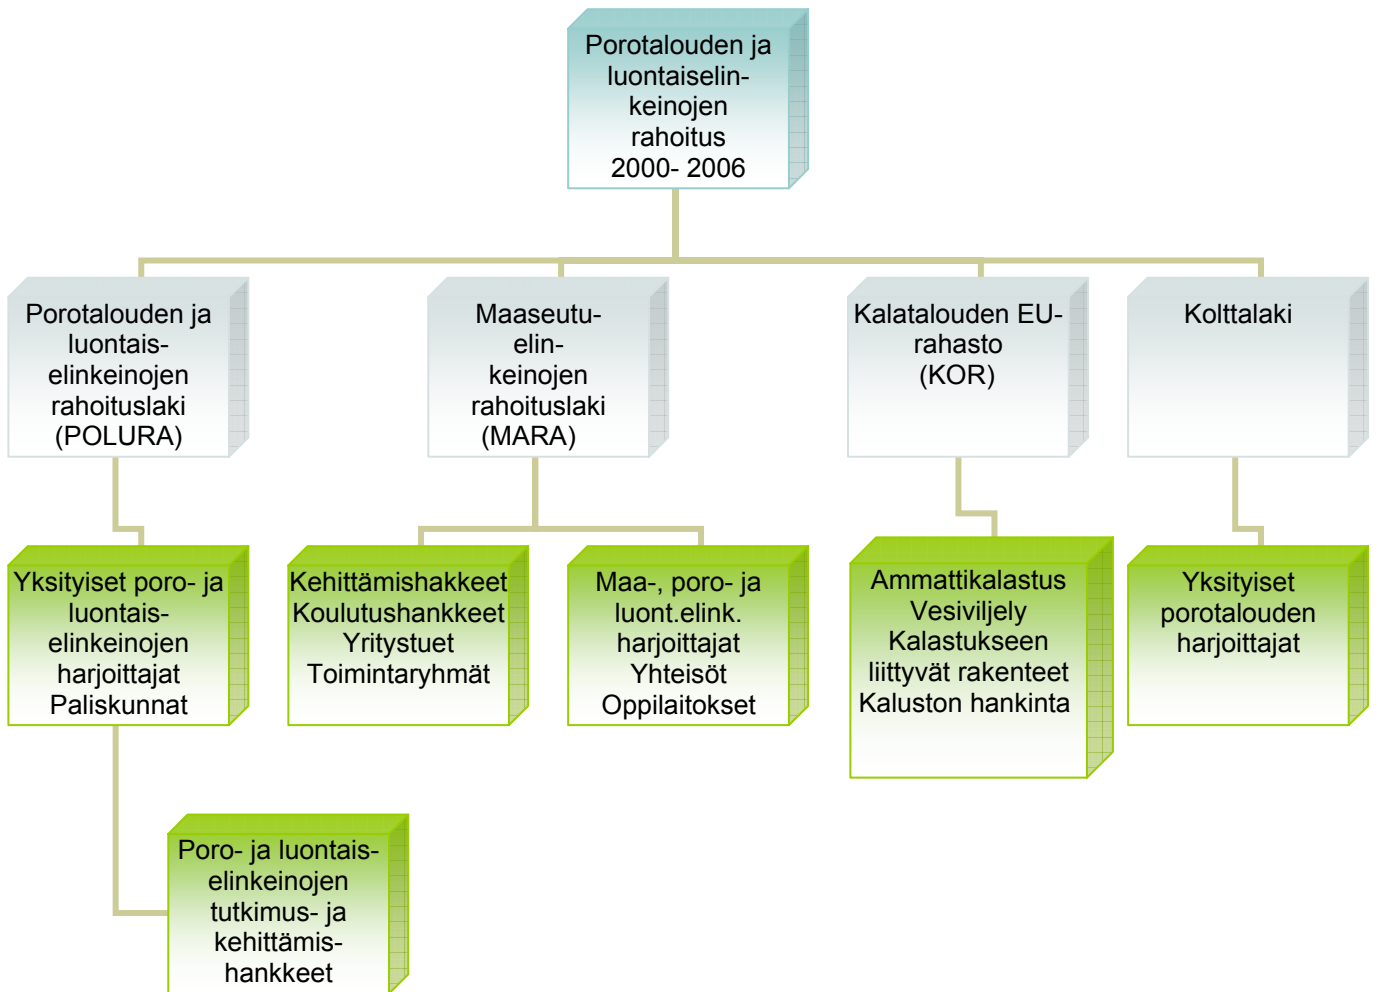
Porotalouden ja luontaiselinkeinojen rahoitus 2000- 2006

Porotalouden ja luontaiselinkeinojen rahoituslaki (POLURA)

Maaseutuelinkeinojen rahoituslaki (MARA)

Kalatalouden EU-rahasto (KOR)

Kolttalaki

Yksityiset poro- ja luontaiselinkeinojen harjoittajat Paliskunnat

Kehittämishakkeet Koulutushankkeet Yritystuet Toimintaryhmät

Maa-, poro- ja luont.elink. harjoittajat Yhteisöt Oppilaitokset

Ammattikalastus Vesiviljely Kalastukseen liittyvät rakenteet Kaluston hankinta

Yksityiset porotalouden harjoittajat

Poro- ja luontaiselinkeinojen tutkimus- ja kehittämishankkeet